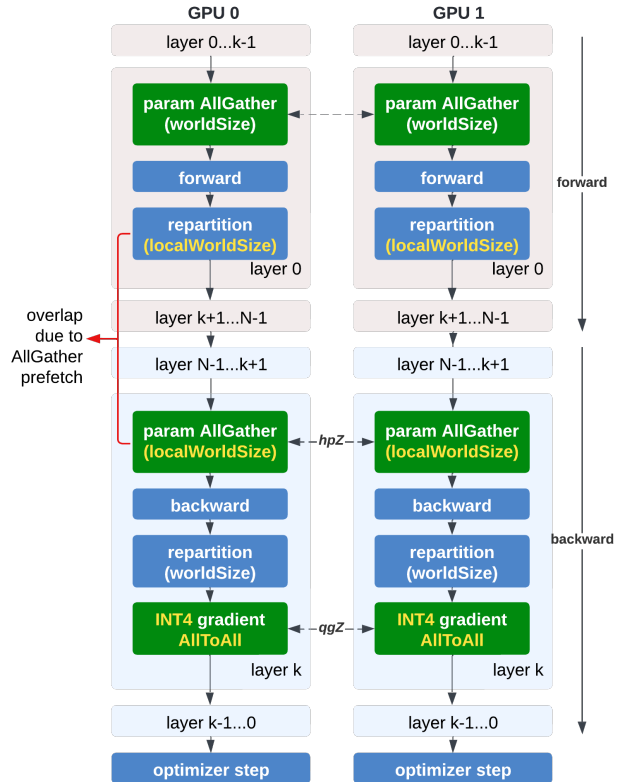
GPU 0

GPU 1

layer 0...k-1

layer 0...k-1

param AllGather (worldSize)

param AllGather (worldSize)

forward

forward

repartition (localWorldSize)

repartition (localWorldSize)

layer 0

layer 0

forward

layer k+1...N-1

layer k+1...N-1

overlap due to AllGather prefetch

layer N-1...k+1

layer N-1...k+1

param AllGather (localWorldSize)

hpZ

param AllGather (localWorldSize)

backward

backward

backward

repartition (worldSize)

repartition (worldSize)

INT4 gradient AllToAll

qgZ

INT4 gradient AllToAll

layer k

layer k

layer k-1...0

layer k-1...0

optimizer step

optimizer step